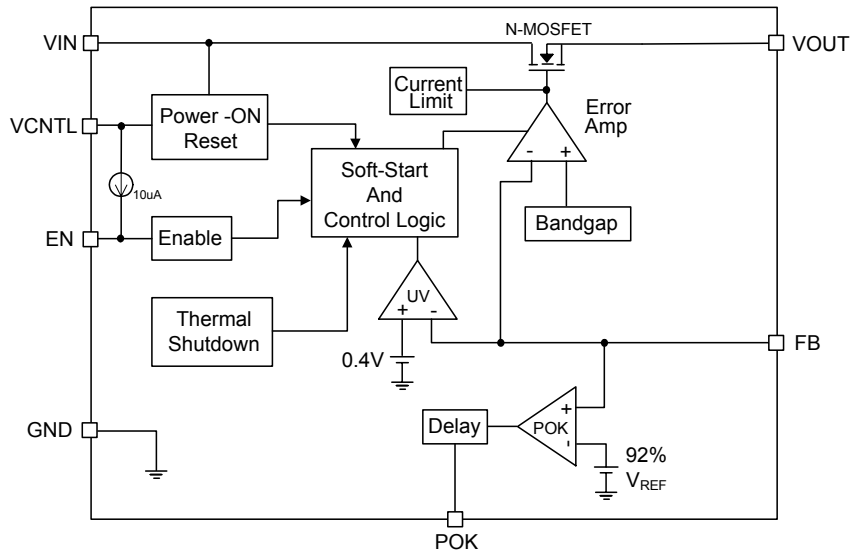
N-MOSFET

VIN

VOUT

Current Limit

Error Amp

VCNTL

Power -ON Reset

- +

10uA

Soft-Start And Control Logic

Bandgap

EN

Enable

UV

+ -

Thermal Shutdown

0.4V

FB

GND

Delay

POK

+ -

92% $V_{REF}$

POK